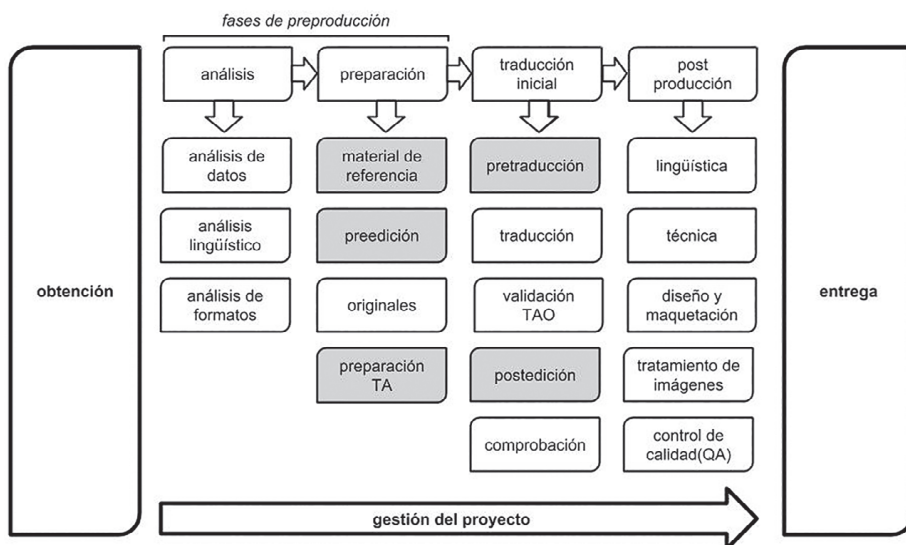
fases de preproducción

obtención

análisis

preparación

traducción inicial

post producción

análisis de datos

análisis lingüístico

análisis de formatos

material de referencia

preedición

originales

preparación TA

pretraducción

traducción

validación TAO

postedición

comprobación

lingüística

técnica

diseño y maquetación

tratamiento de imágenes

control de calidad(QA)

entrega

gestión del proyecto